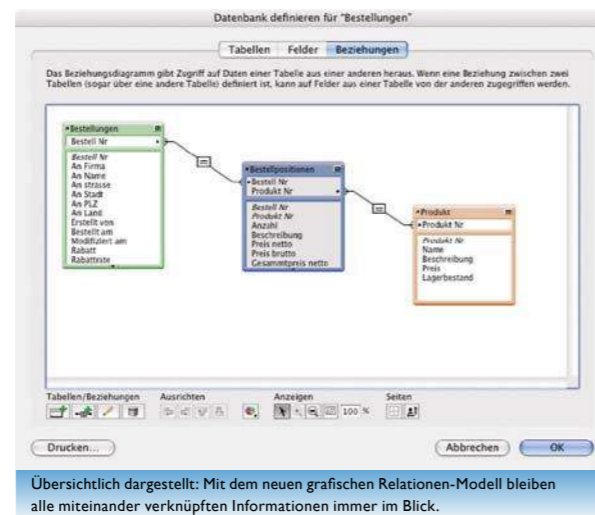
Datenbank definieren für "Bestellungen"

Tabellen | Felder | Beziehungen

Das Beziehungsdiagramm gibt Zugriff auf Daten einer Tabelle aus einer anderen heraus. Wenn eine Beziehung zwischen zwei Tabellen (sogar über eine andere Tabelle) definiert ist, kann auf Felder aus einer Tabelle von der anderen zugegriffen werden.

Bestellungen
Bestell Nr
Bestell Nr
An Firma
An Name
An strasse
An Stadt
An PLZ
An Land
Erstellt von
Bestellt am
Modifiziert am
Rabatt
Rabattrate

Bestellpositionen
Bestell Nr
Produkt Nr
Bestell Nr
Produkt Nr
Anzahl
Beschreibung
Preis netto
Preis brutto
Gesammtpreis netto

Produkt
Produkt Nr
Produkt Nr
Name
Beschreibung
Preis
Lagerbestand

Tabellen/Beziehungen | Ausrichten | Anzeigen | Seiten

100 %

Drucken...

Abbrechen | OK

Übersichtlich dargestellt: Mit dem neuen grafischen Relationen-Modell bleiben alle miteinander verknüpften Informationen immer im Blick.